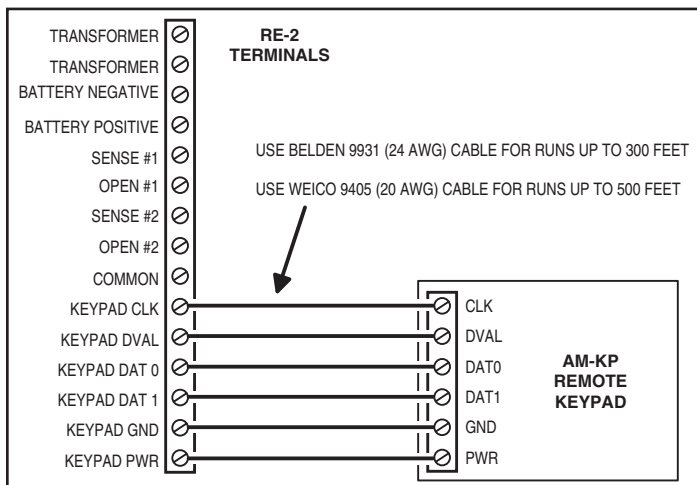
TRANSFORMER
TRANSFORMER
BATTERY NEGATIVE
BATTERY POSITIVE
SENSE #1
OPEN #1
SENSE #2
OPEN #2
COMMON
KEYPAD CLK
KEYPAD DVAL
KEYPAD DAT 0
KEYPAD DAT 1
KEYPAD GND
KEYPAD PWR

RE-2
TERMINALS

USE BELDEN 9931 (24 AWG) CABLE FOR RUNS UP TO 300 FEET

USE WEICO 9405 (20 AWG) CABLE FOR RUNS UP TO 500 FEET

CLK
DVAL
DAT0
DAT1
GND
PWR

AM-KP
REMOTE
KEYPAD